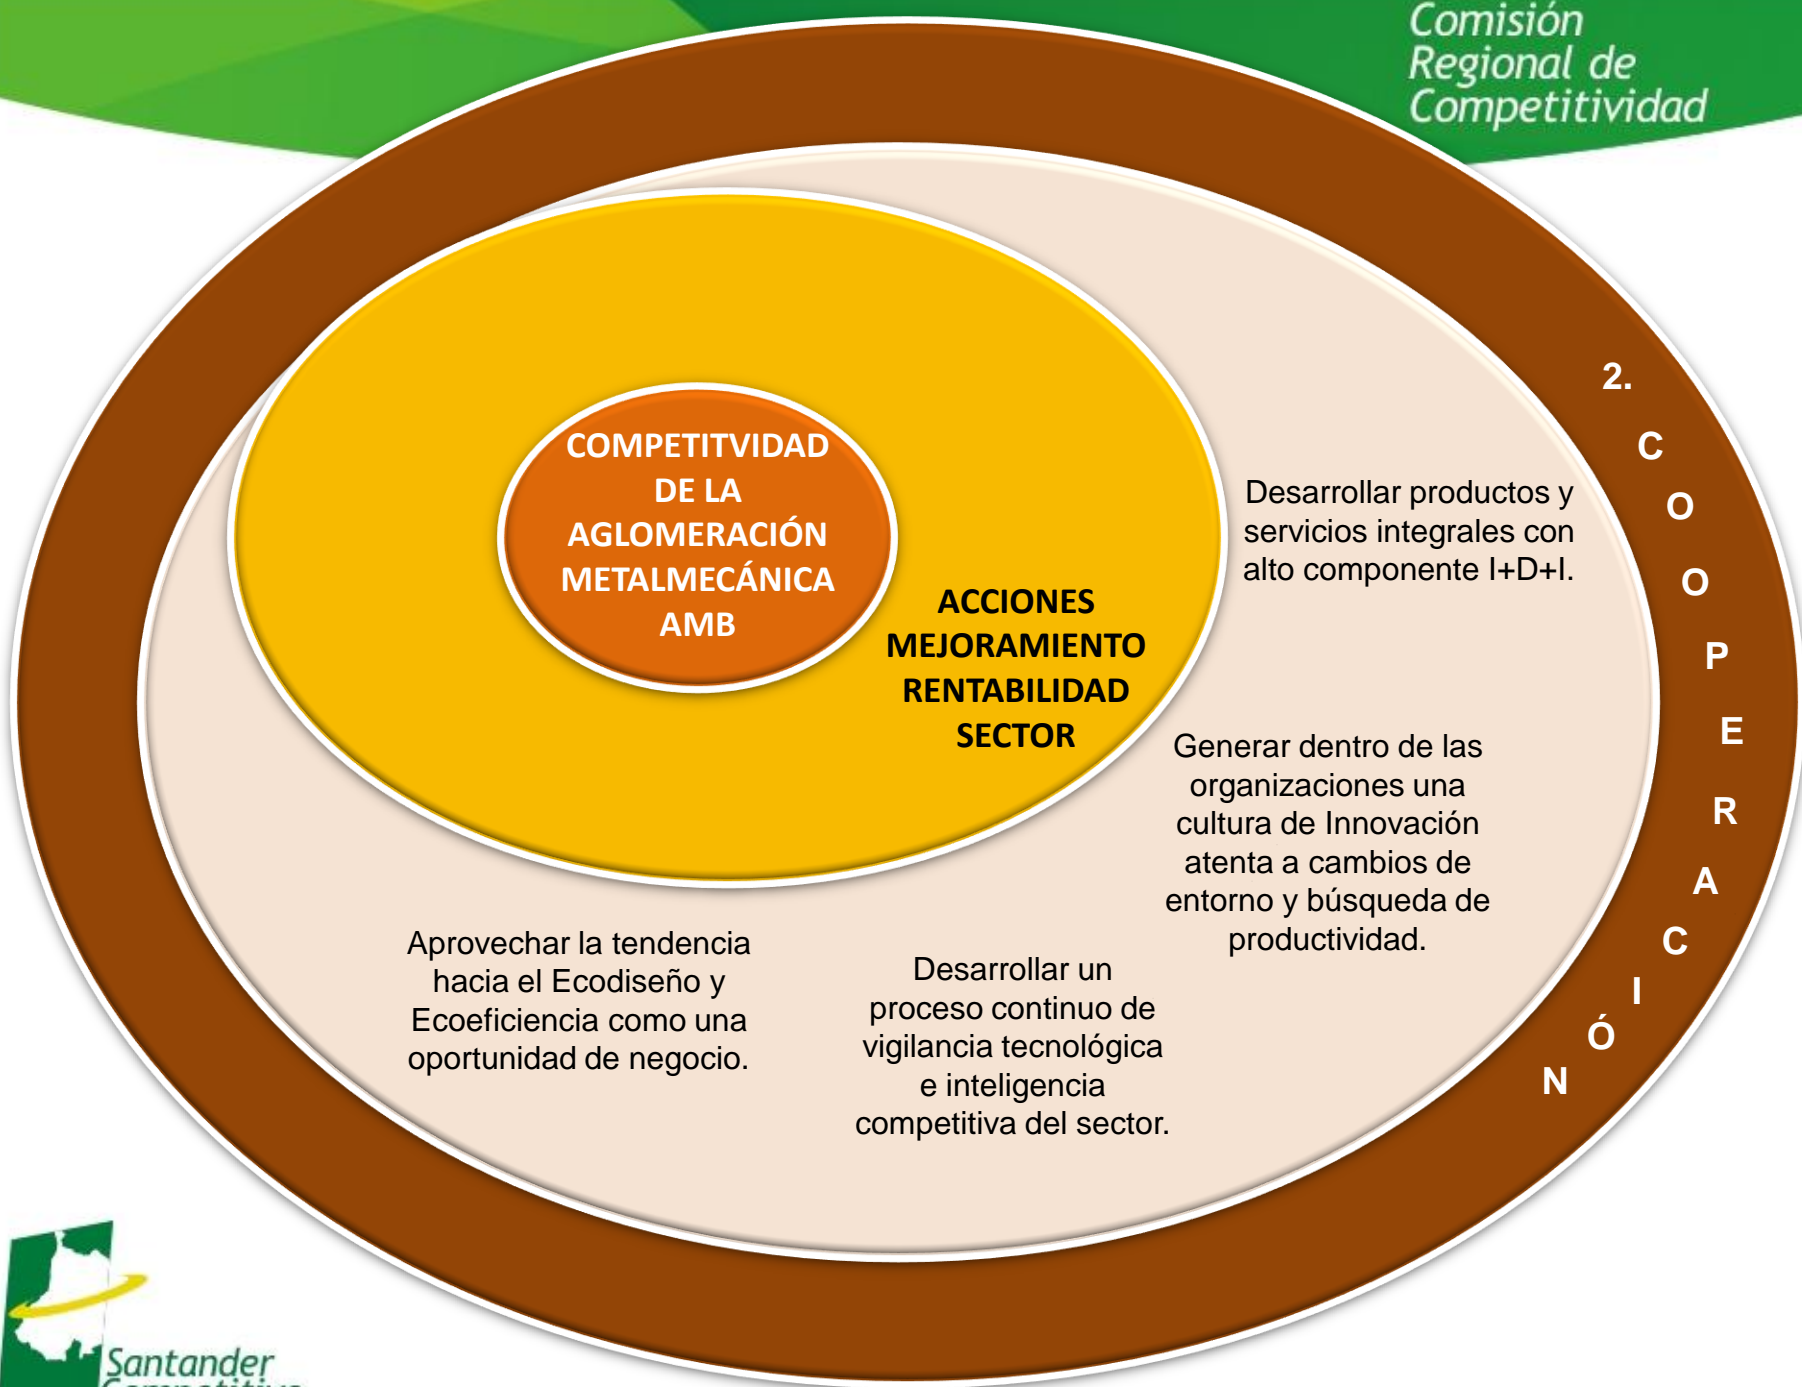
Comisión Regional de Competitividad

COMPETITVIDAD DE LA AGLOMERACIÓN METALMECÁNICA AMB

ACCIONES MEJORAMIENTO RENTABILIDAD SECTOR

Desarrollar productos y servicios integrales con alto componente I+D+I.

Generar dentro de las organizaciones una cultura de Innovación atenta a cambios de entorno y búsqueda de productividad.

Aprovechar la tendencia hacia el Ecodiseño y Ecoeficiencia como una oportunidad de negocio.

Desarrollar un proceso continuo de vigilancia tecnológica e inteligencia competitiva del sector.

2. C O O P E R A C I Ó N

Santander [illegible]